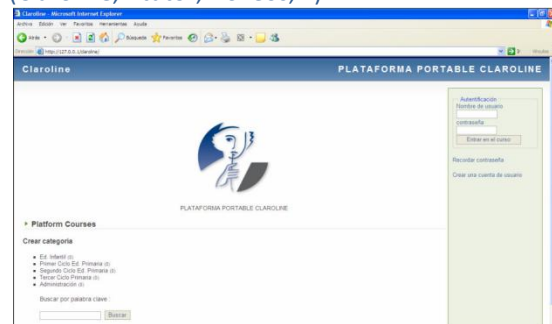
Claroline - Microsoft Internet Explorer

Archivo Edición Ver Favoritos Herramientas Ayuda

Atrás Búsqueda Favoritos

Dirección http://127.0.0.1/claroline/

Ir Vínculos

Claroline

PLATAFORMA PORTABLE CLAROLINE

Autentificación

Nombre de usuario

contraseña

Entrar en el curso

Recordar contraseña

Crear una cuenta de usuario

PLATAFORMA PORTABLE CLAROLINE

Platform Courses

Crear categoría

- Ed. Infantil (0)
- Primer Ciclo Ed. Primaria (0)
- Segundo Ciclo Ed. Primaria (0)
- Tercer Ciclo Primaria (0)
- Administración (0)

Buscar por palabra clave :

Buscar